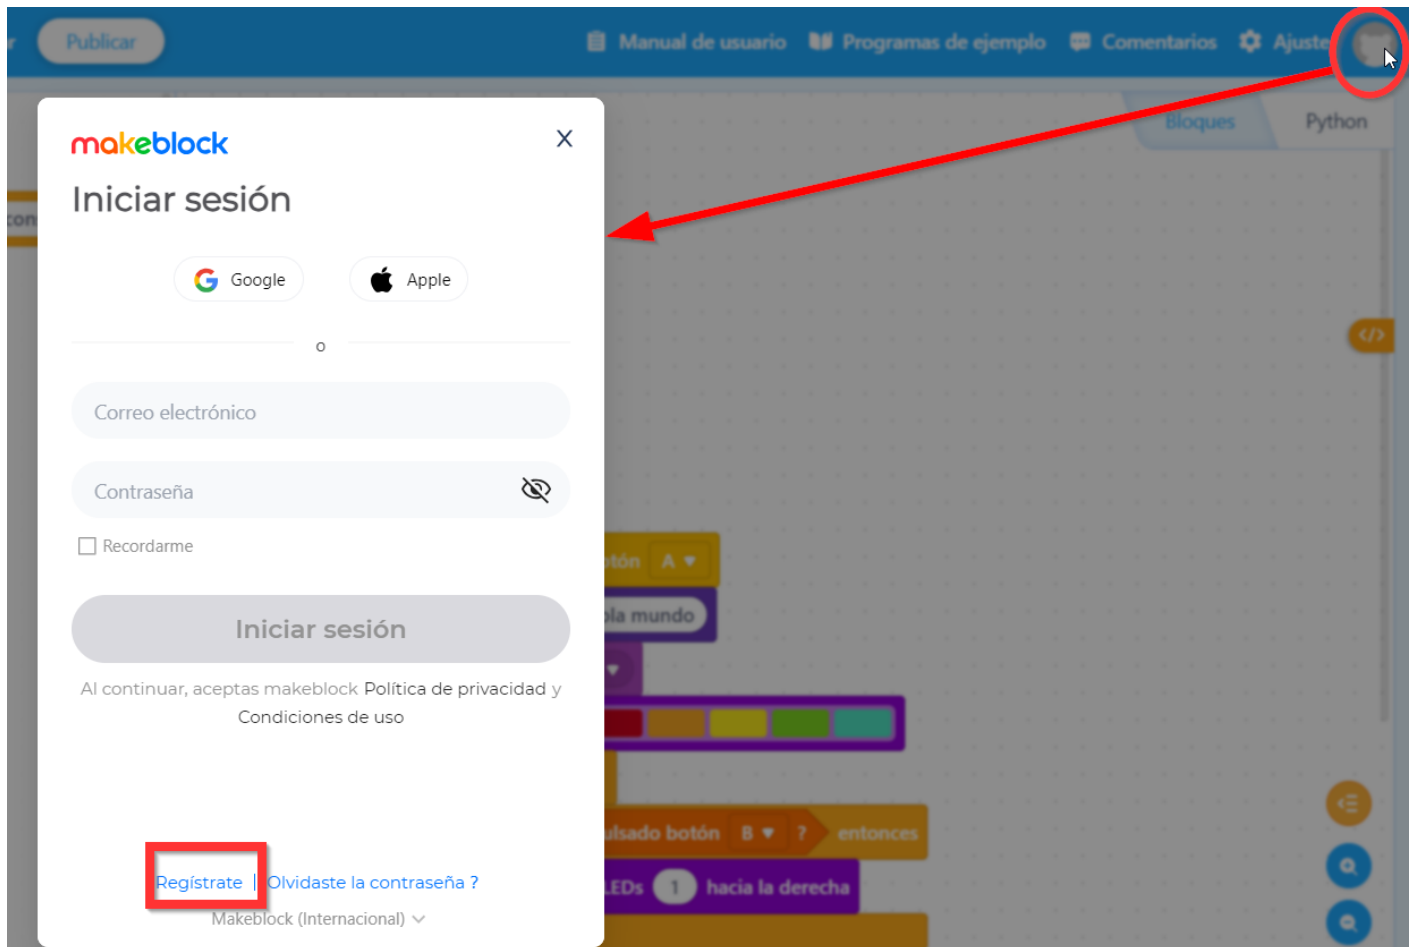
Publicar

Manual de usuario  Programas de ejemplo  Comentarios  Ajuste

Bloques  Python

makeblock

Iniciar sesión

Google  Apple

o

Correo electrónico

Contraseña

Recordarme

Iniciar sesión

Al continuar, aceptas makeblock Política de privacidad y Condiciones de uso

Regístrate | Olvidaste la contraseña ?

Makeblock (Internacional)

tón A

la mundo

ulsado botón B ? entonces

LEDs 1 hacia la derecha